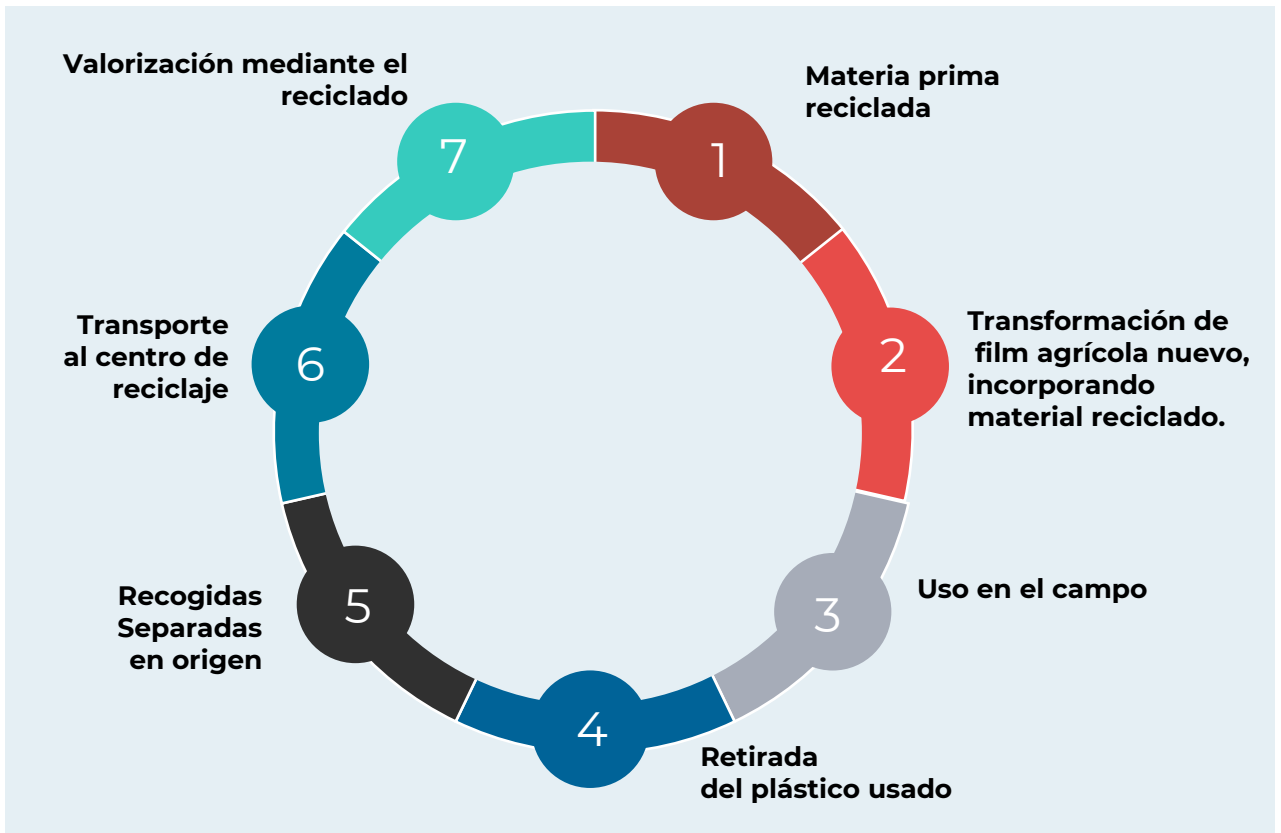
Valorización mediante el reciclado

7

1

Materia prima reciclada

Transporte al centro de reciclaje

6

2

Transformación de film agrícola nuevo, incorporando material reciclado.

Recogidas Separadas en origen

5

3

Uso en el campo

4

Retirada del plástico usado